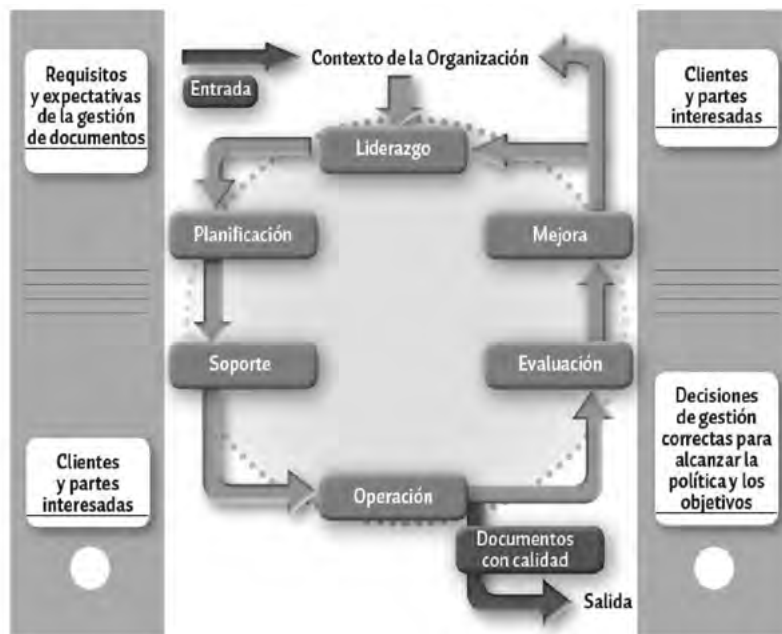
Requisitos y expectativas de la gestión de documentos

Entrada

Contexto de la Organización

Clientes y partes interesadas

Liderazgo

Planificación

Mejora

Soporte

Evaluación

Clientes y partes interesadas

Operación

Decisiones de gestión correctas para alcanzar la política y los objetivos

Documentos con calidad

Salida